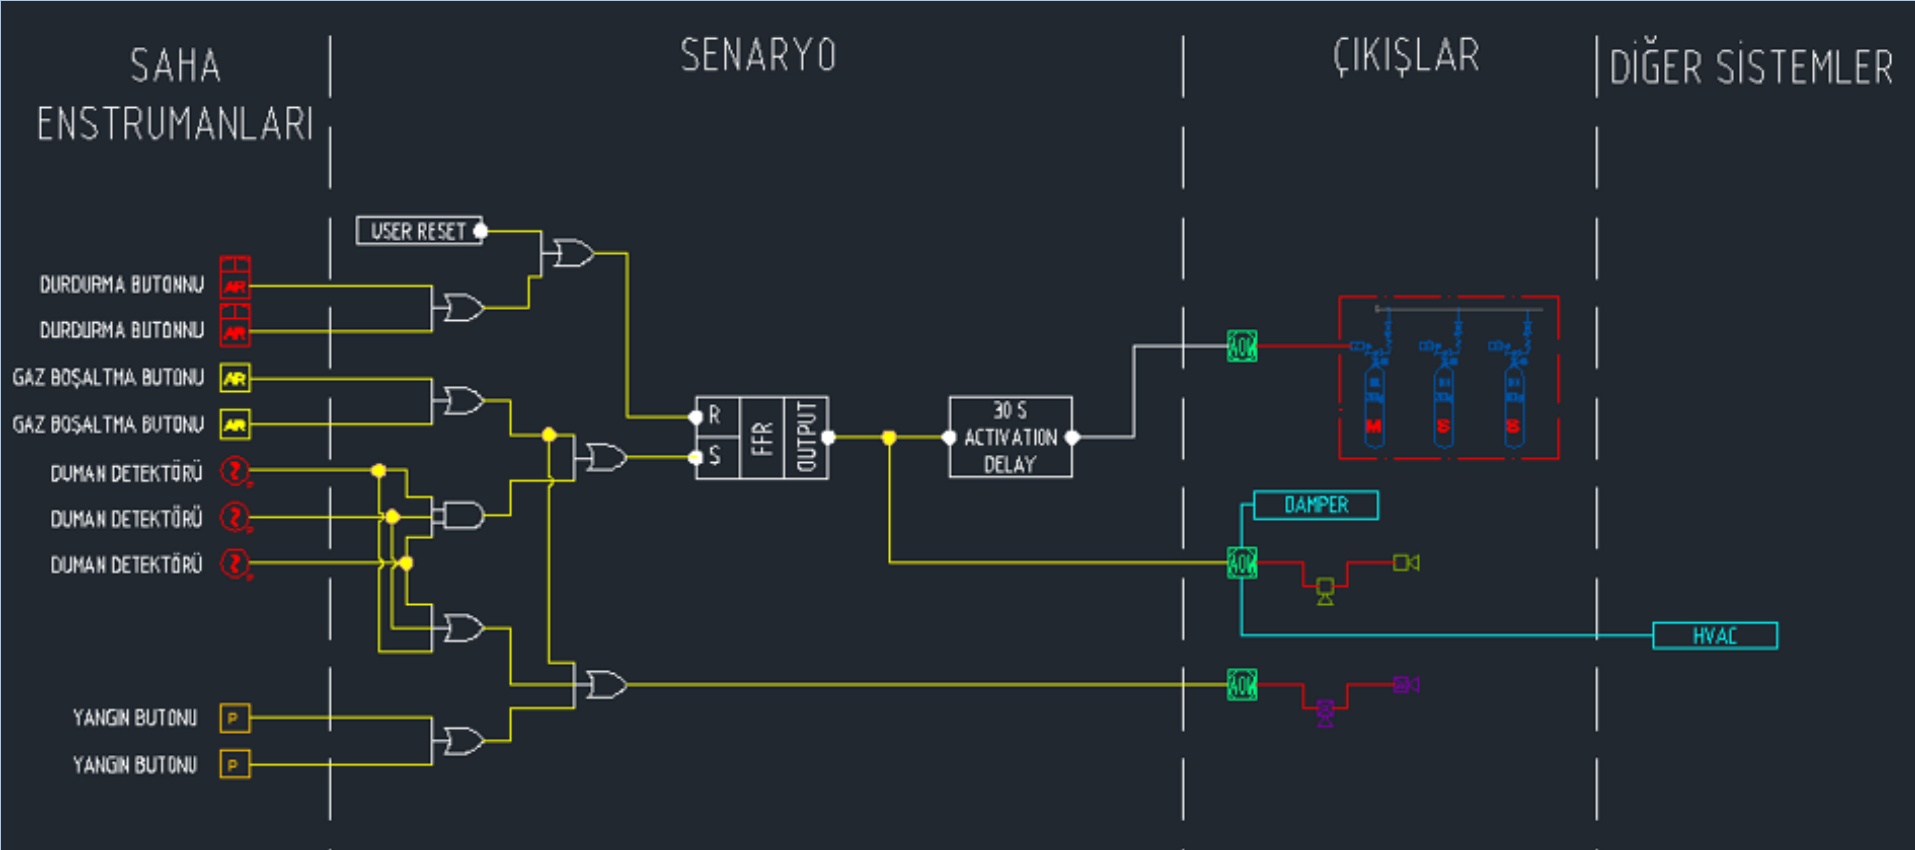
SAHA ENSTRUMANLARI

SENARYO

ÇIKIŞLAR

DİĞER SİSTEMLER

USER RESET

DURDURMA BUTONNU
AR
DURDURMA BUTONNU
AR
GAZ BOŞALTMA BUTONU
AR
GAZ BOŞALTMA BUTONU
AR
DUMAN DETEKTÖRÜ
DUMAN DETEKTÖRÜ
DUMAN DETEKTÖRÜ

YANGIN BUTONU
P
YANGIN BUTONU
P

R
S
FFR
OUTPUT

30 S ACTIVATION DELAY

IOM
M
S
S

DAMPER
IOM

HVAC

IOM